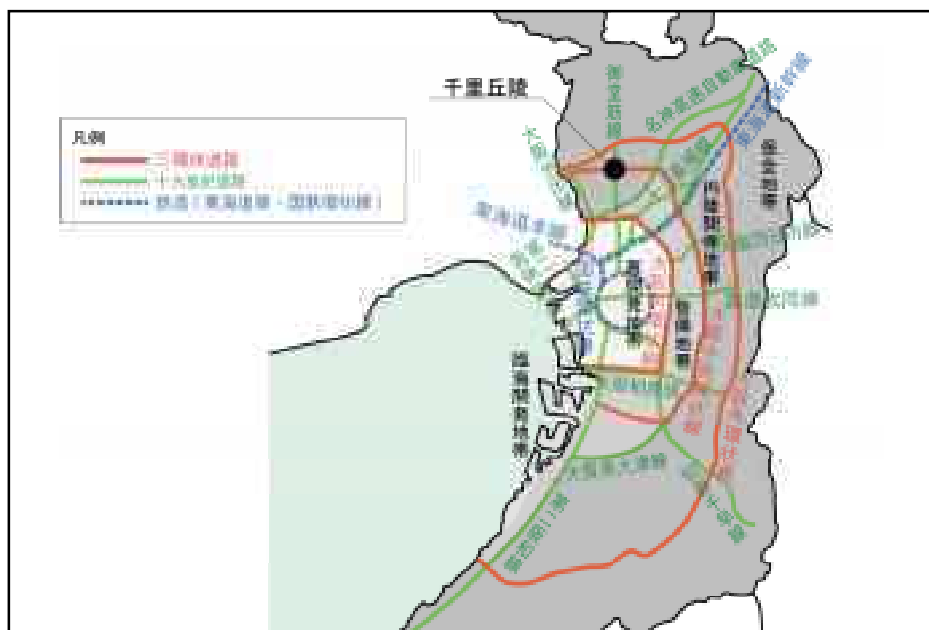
千里丘陵

凡例
三環状道路
十大放射道路
鉄道（東海道線・国鉄環状線）

御堂筋線
名神高速自動車道路
東海道新幹線
大阪
保全地帯
内部計画地帯
東海道本線
近畿
阪神
既成市街地
臨海開発地帯
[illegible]
大阪港
第二阪和線
千早線
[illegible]